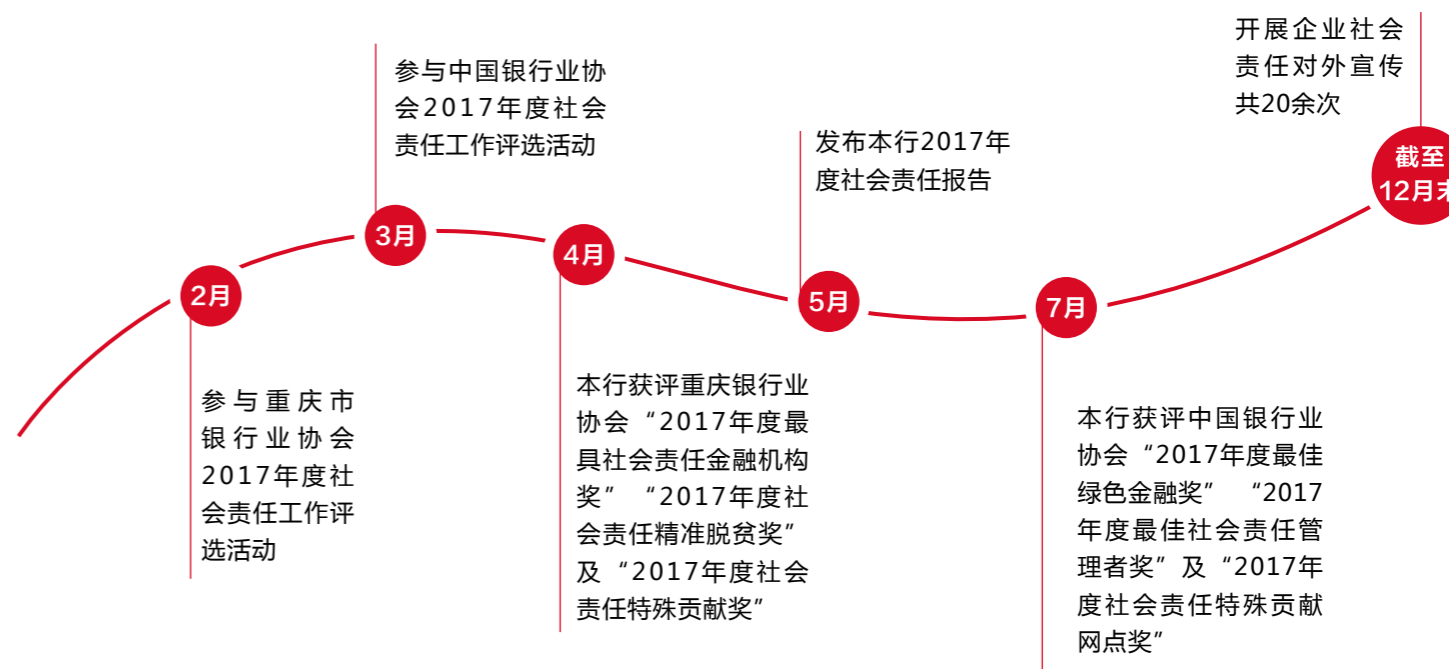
开展企业社会责任对外宣传共20余次

参与中国银行业协会2017年度社会责任工作评选活动

发布本行2017年度社会责任报告

截至12月末

3月

4月

2月

5月

7月

参与重庆市银行业协会2017年度社会责任工作评选活动

本行获评重庆银行业协会“2017年度最具社会责任金融机构奖” “2017年度社会责任精准脱贫奖”及“2017年度社会责任特殊贡献奖”

本行获评中国银行业协会“2017年度最佳绿色金融奖” “2017年度最佳社会责任管理者奖”及“2017年度社会责任特殊贡献网点奖”